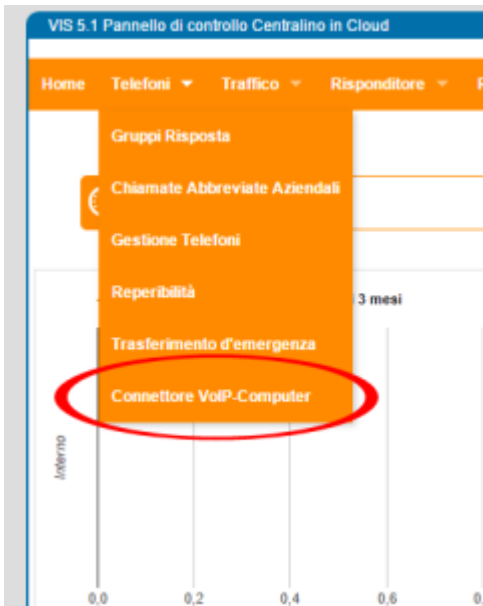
VIS 5.1 Pannello di controllo Centralino in Cloud

Home Telefoni ▾ Traffico ▾ Risponditore ▾

Gruppi Risposta
Chiamate Abbreviate Aziendali
Gestione Telefoni
Reperibilità
Trasferimento d'emergenza
Connettore VoIP-Computer

3 mesi

Interno

0,0 0,2 0,4 0,6